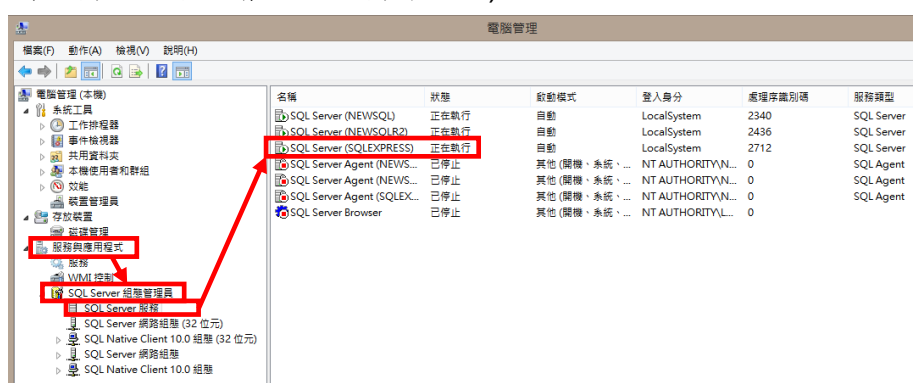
電腦管理

檔案(F) 動作(A) 檢視(V) 說明(H)

電腦管理 (本機)
系統工具
工作排程器
事件檢視器
共用資料夾
本機使用者和群組
效能
裝置管理員
存放裝置
磁碟管理
服務與應用程式
服務
WMI 控制
SQL Server 組態管理員
SQL Server 服務
SQL Server 網路組態 (32 位元)
SQL Native Client 10.0 組態 (32 位元)
SQL Server 網路組態
SQL Native Client 10.0 組態

| 名稱 | 狀態 | 啟動模式 | 登入身分 | 處理序識別碼 | 服務類型 |
|---|---|---|---|---|---|
| SQL Server (NEWSQL) | 正在執行 | 自動 | LocalSystem | 2340 | SQL Server |
| SQL Server (NEWSQLR2) | 正在執行 | 自動 | LocalSystem | 2436 | SQL Server |
| SQL Server (SQLEXPRESS) | 正在執行 | 自動 | LocalSystem | 2712 | SQL Server |
| SQL Server Agent (NEWS... | 已停止 | 其他 (開機，系統，... | NT AUTHORITY\N... | 0 | SQL Agent |
| SQL Server Agent (NEWS... | 已停止 | 其他 (開機，系統，... | NT AUTHORITY\N... | 0 | SQL Agent |
| SQL Server Agent (SQLEX... | 已停止 | 其他 (開機，系統，... | NT AUTHORITY\N... | 0 | SQL Agent |
| SQL Server Browser | 已停止 | 其他 (開機，系統，... | NT AUTHORITY\L... | 0 | |